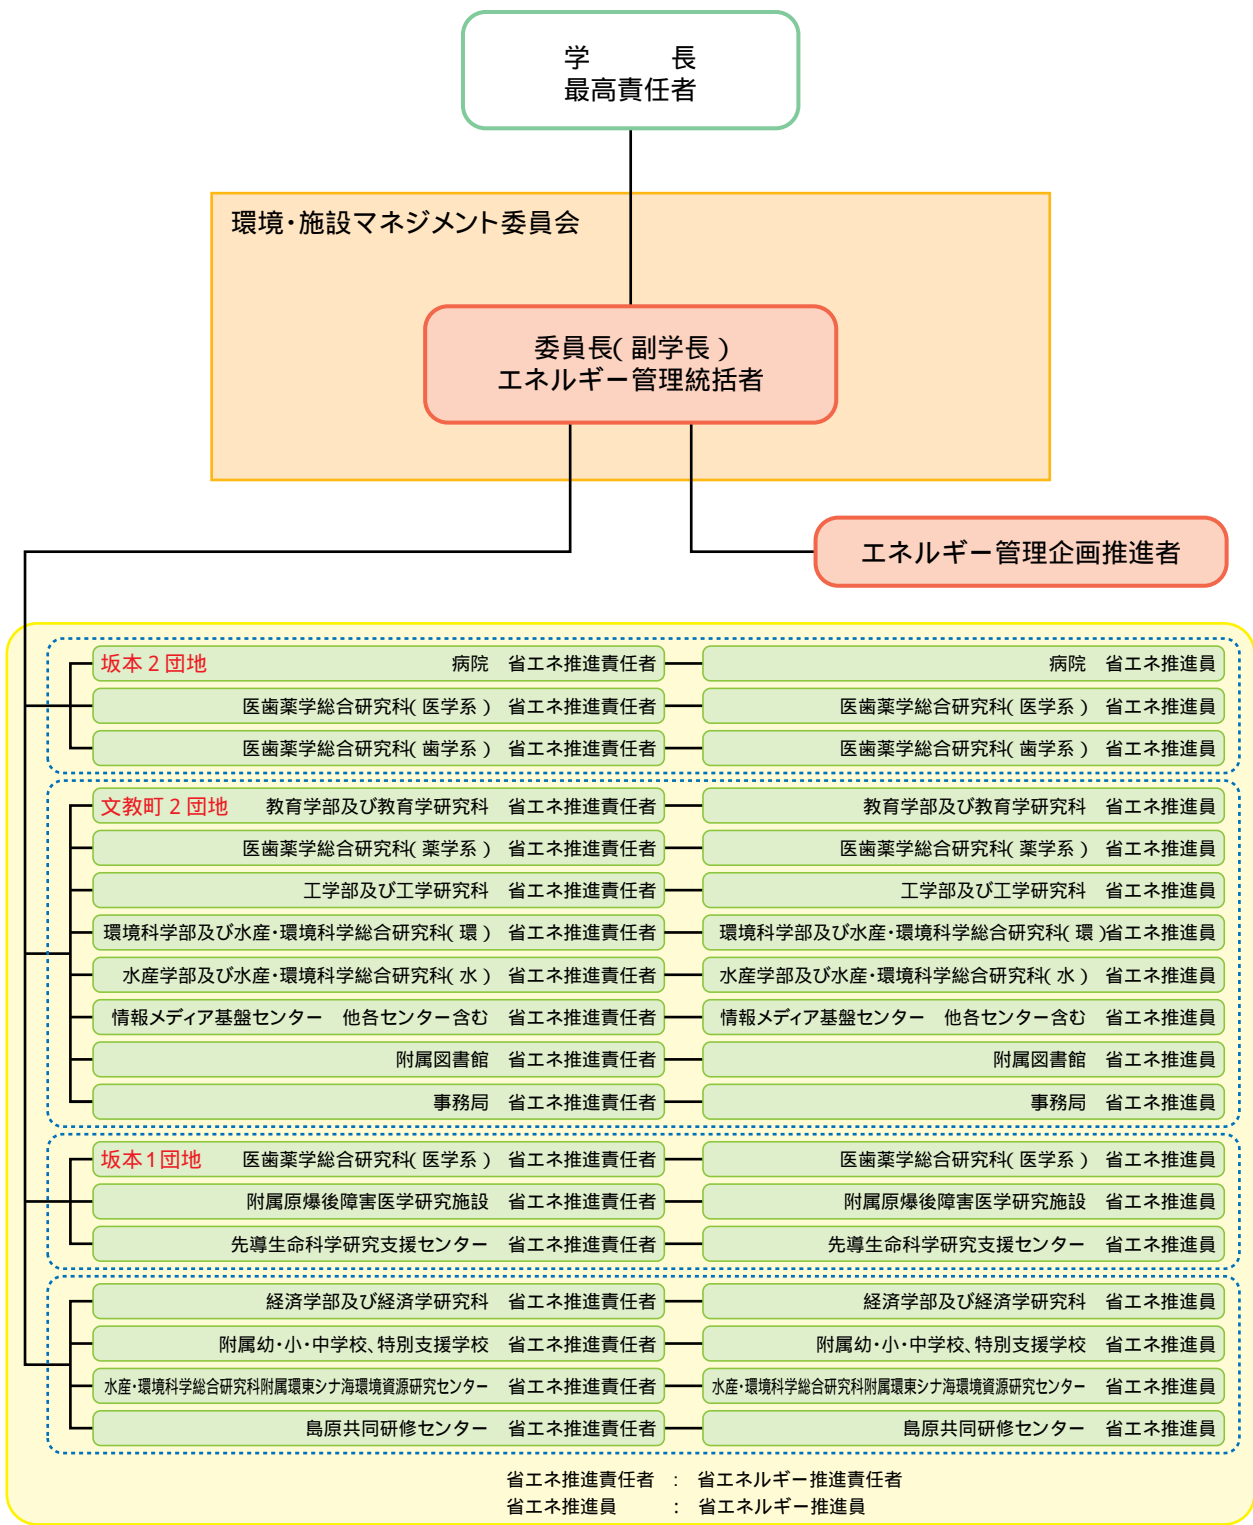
学　　長
最高責任者

環境・施設マネジメント委員会

委員長(副学長)
エネルギー管理統括者

エネルギー管理企画推進者

坂本２団地　病院　省エネ推進責任者 — 病院　省エネ推進員
医歯薬学総合研究科(医学系)　省エネ推進責任者 — 医歯薬学総合研究科(医学系)　省エネ推進員
医歯薬学総合研究科(歯学系)　省エネ推進責任者 — 医歯薬学総合研究科(歯学系)　省エネ推進員

文教町２団地　教育学部及び教育学研究科　省エネ推進責任者 — 教育学部及び教育学研究科　省エネ推進員
医歯薬学総合研究科(薬学系)　省エネ推進責任者 — 医歯薬学総合研究科(薬学系)　省エネ推進員
工学部及び工学研究科　省エネ推進責任者 — 工学部及び工学研究科　省エネ推進員
環境科学部及び水産・環境科学総合研究科(環)　省エネ推進責任者 — 環境科学部及び水産・環境科学総合研究科(環)省エネ推進員
水産学部及び水産・環境科学総合研究科(水)　省エネ推進責任者 — 水産学部及び水産・環境科学総合研究科(水)　省エネ推進員
情報メディア基盤センター　他各センター含む　省エネ推進責任者 — 情報メディア基盤センター　他各センター含む　省エネ推進員
附属図書館　省エネ推進責任者 — 附属図書館　省エネ推進員
事務局　省エネ推進責任者 — 事務局　省エネ推進員

坂本１団地　医歯薬学総合研究科(医学系)　省エネ推進責任者 — 医歯薬学総合研究科(医学系)　省エネ推進員
附属原爆後障害医学研究施設　省エネ推進責任者 — 附属原爆後障害医学研究施設　省エネ推進員
先導生命科学研究支援センター　省エネ推進責任者 — 先導生命科学研究支援センター　省エネ推進員

経済学部及び経済学研究科　省エネ推進責任者 — 経済学部及び経済学研究科　省エネ推進員
附属幼・小・中学校、特別支援学校　省エネ推進責任者 — 附属幼・小・中学校、特別支援学校　省エネ推進員
水産・環境科学総合研究科附属環東シナ海環境資源研究センター　省エネ推進責任者 — 水産・環境科学総合研究科附属環東シナ海環境資源研究センター　省エネ推進員
島原共同研修センター　省エネ推進責任者 — 島原共同研修センター　省エネ推進員

省エネ推進責任者　：　省エネルギー推進責任者
省エネ推進員　：　省エネルギー推進員